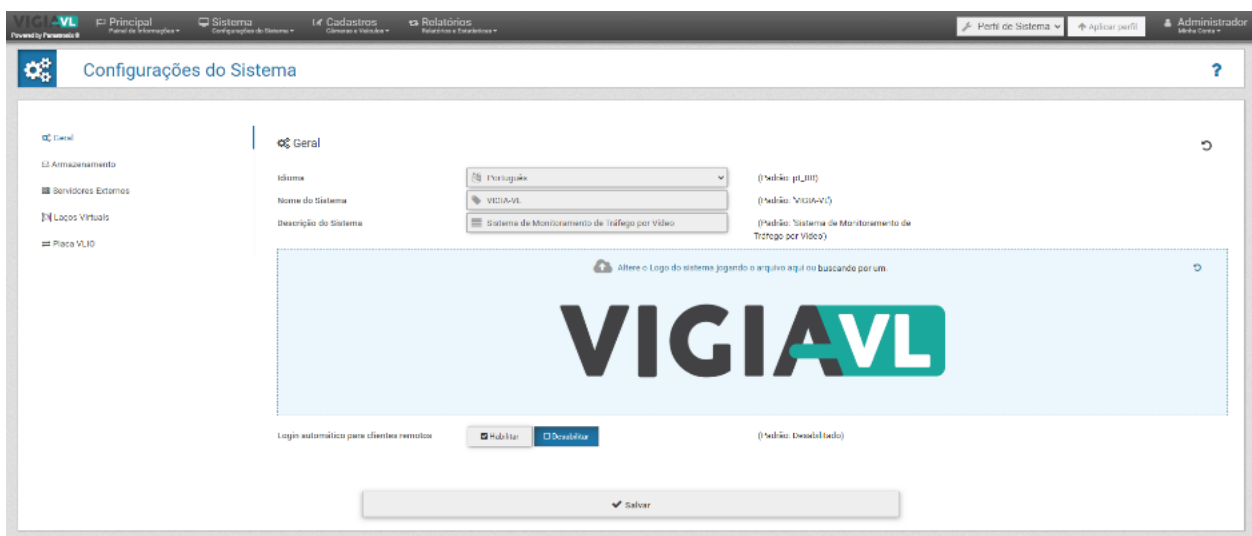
VIGIA VL
Powered by Pumatronix ®

Principal
Painel de Informações ▾

Sistema
Configurações do Sistema ▾

Cadastros
Câmeras e Veículos ▾

Relatórios
Relatórios e Estatísticas ▾

Perfil de Sistema
Aplicar perfil

Administrador
Minha Conta ▾

Configurações do Sistema

?

Geral
Armazenamento
Servidores Externos
Laços Virtuais
Placa VLIO

Geral

Idioma | Português | (Padrão: pt_BR)
Nome do Sistema | VIGIA-VL | (Padrão: 'VIGIA-VL')
Descrição do Sistema | Sistema de Monitoramento de Tráfego por Vídeo | (Padrão: 'Sistema de Monitoramento de Tráfego por Vídeo')

Altere o Logo do sistema jogando o arquivo aqui ou buscando por um.

VIGIA VL

Login automático para clientes remotos | Habilitar | Desabilitar | (Padrão: Desabilitado)

Salvar